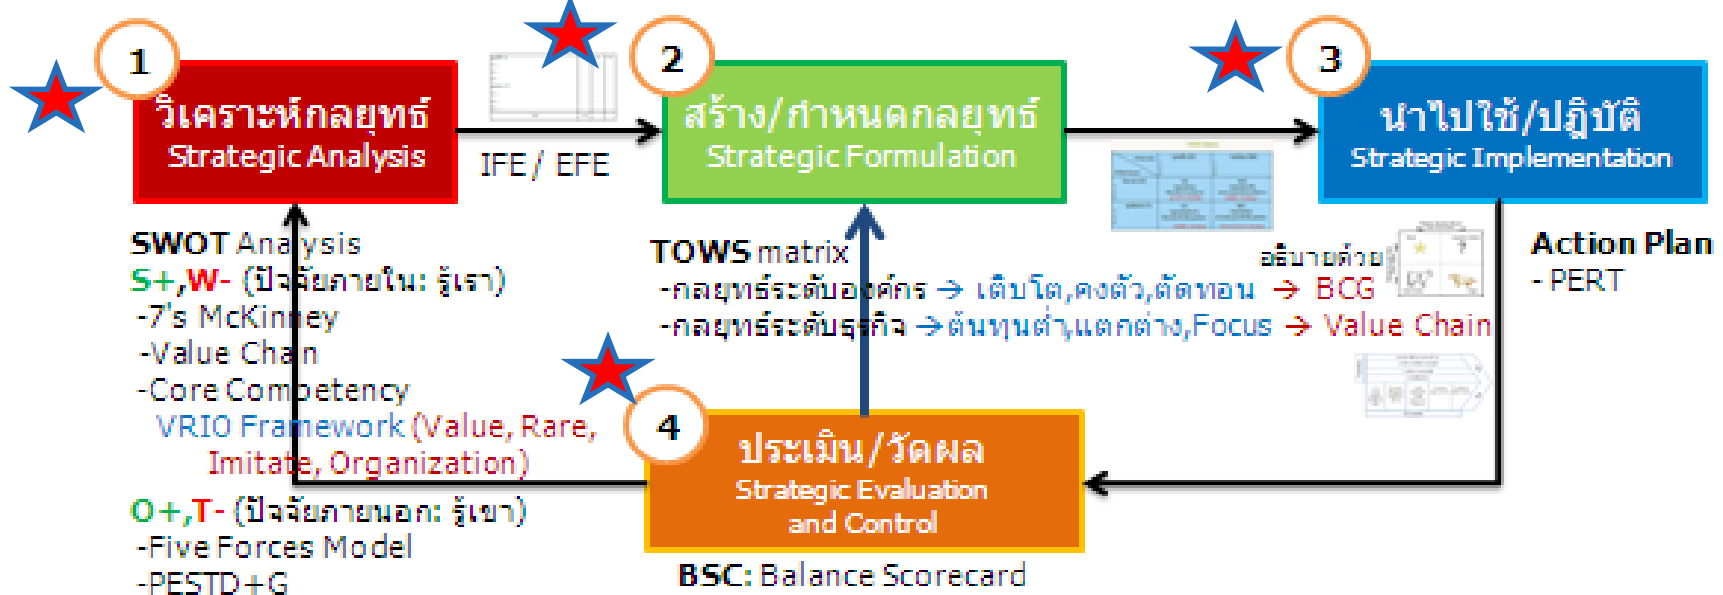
1
วิเคราะห์กลยุทธ์
Strategic Analysis

IFE / EFE

2
สร้าง/กำหนดกลยุทธ์
Strategic Formulation

3
นำไปใช้/ปฏิบัติ
Strategic Implementation

SWOT Analysis
S+,W- (ปัจจัยภายใน: รู้เรา)
-7's McKinney
-Value Chain
-Core Competency
VRIO Framework (Value, Rare, Imitate, Organization)
O+,T- (ปัจจัยภายนอก: รู้เขา)
-Five Forces Model
-PESTD+G

TOWS matrix
อธิบายด้วย
-กลยุทธ์ระดับองค์กร → เติบโต,คงตัว,ตัดทอน → BCG
-กลยุทธ์ระดับธุรกิจ →ต้นทุนต่ำ,แตกต่าง,Focus → Value Chain

Action Plan
- PERT

4
ประเมิน/วัดผล
Strategic Evaluation and Control

BSC: Balance Scorecard